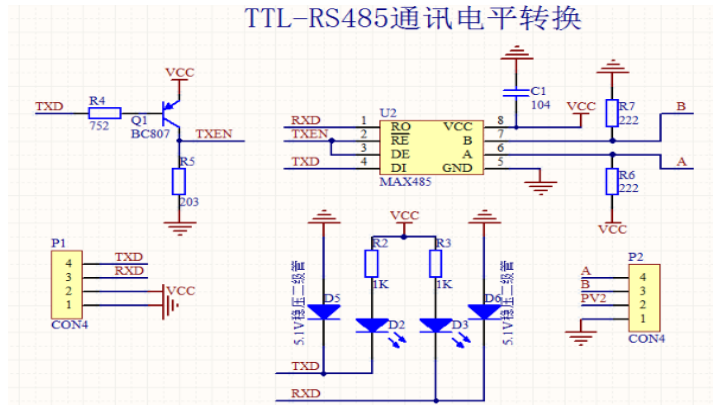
TTL-RS485通讯电平转换

TXD
R4
752
Q1
BC807
VCC
TXEN
R5
203

RXD
TXEN
TXD
U2
1 RO
2 RE
3 DE
4 DI
VCC 8
B 7
A 6
GND 5
MAX485
C1
104
VCC
R7
222
R6
222
VCC
B
A

VCC
R2
1K
R3
1K
5.1V稳压二极管
D5
D2
D3
D6
5.1V稳压二极管
TXD
RXD

P1
4
3
2
1
TXD
RXD
VCC
CON4

P2
A
B
PV2
4
3
2
1
CON4